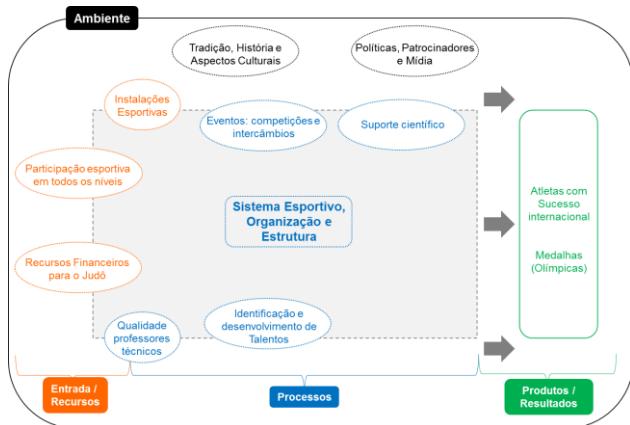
Ambiente

Tradição, História e Aspectos Culturais

Políticas, Patrocinadores e Mídia

Instalações Esportivas

Eventos: competições e intercâmbios

Suporte científico

Participação esportiva em todos os níveis

Sistema Esportivo, Organização e Estrutura

Recursos Financeiros para o Judô

Atletas com Sucesso internacional

Medalhas (Olímpicas)

Qualidade professores técnicos

Identificação e desenvolvimento de Talentos

Entrada / Recursos

Processos

Produtos / Resultados